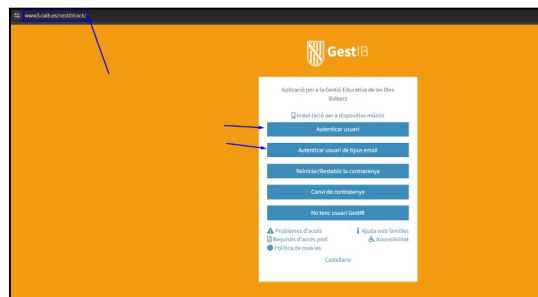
www3.caib.es/gestibtack/

GestIB

Aplicació per a la Gestió Educativa de les Illes Balears

Instal·lació per a dispositius mòbils

Autenticar usuari

Autenticar usuari de tipus email

Reiniciar/Restablir la contrasenya

Canvi de contrasenya

No tenc usuari GestIB

Problemes d'accés
Ajuda web famílies
Requisits d'accés prof.
Accessibilitat
Política de cookies

Castellano